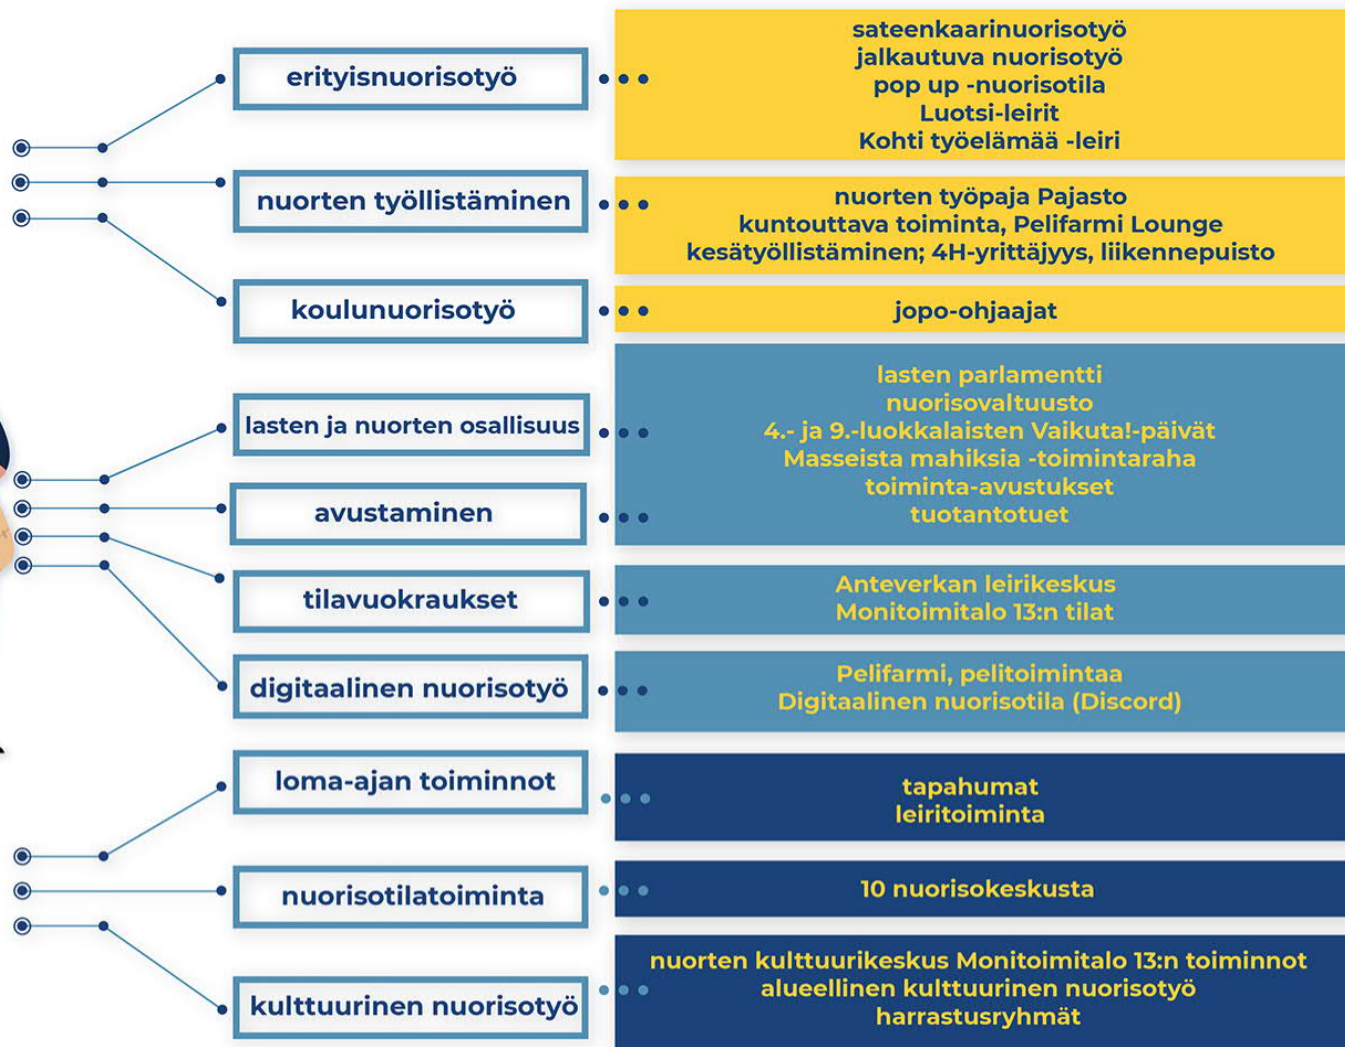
erityisnuorisotyö

sateenkaarinuorisotyö
jalkautuva nuorisotyö
pop up -nuorisotila
Luotsi-leirit
Kohti työelämää -leiri

nuorten työllistäminen

nuorten työpaja Pajasto
kuntouttava toiminta, Pelifarmi Lounge
kesätyöllistäminen; 4H-yrittäjyys, liikennepuisto

koulunuorisotyö

jopo-ohjaajat

lasten ja nuorten osallisuus

avustaminen

lasten parlamentti
nuorisovaltuusto
4.- ja 9.-luokkalaisten Vaikuta!-päivät
Masseista mahiksia -toimintaraha
toiminta-avustukset
tuotantotuet

tilavuokraukset

Anteverkan leirikeskus
Monitoimitalo 13:n tilat

digitaalinen nuorisotyö

Pelifarmi, pelitoimintaa
Digitaalinen nuorisotila (Discord)

loma-ajan toiminnot

tapahumat
leiritoiminta

nuorisotilatoiminta

10 nuorisokeskusta

kulttuurinen nuorisotyö

nuorten kulttuurikeskus Monitoimitalo 13:n toiminnot
alueellinen kulttuurinen nuorisotyö
harrastusryhmät